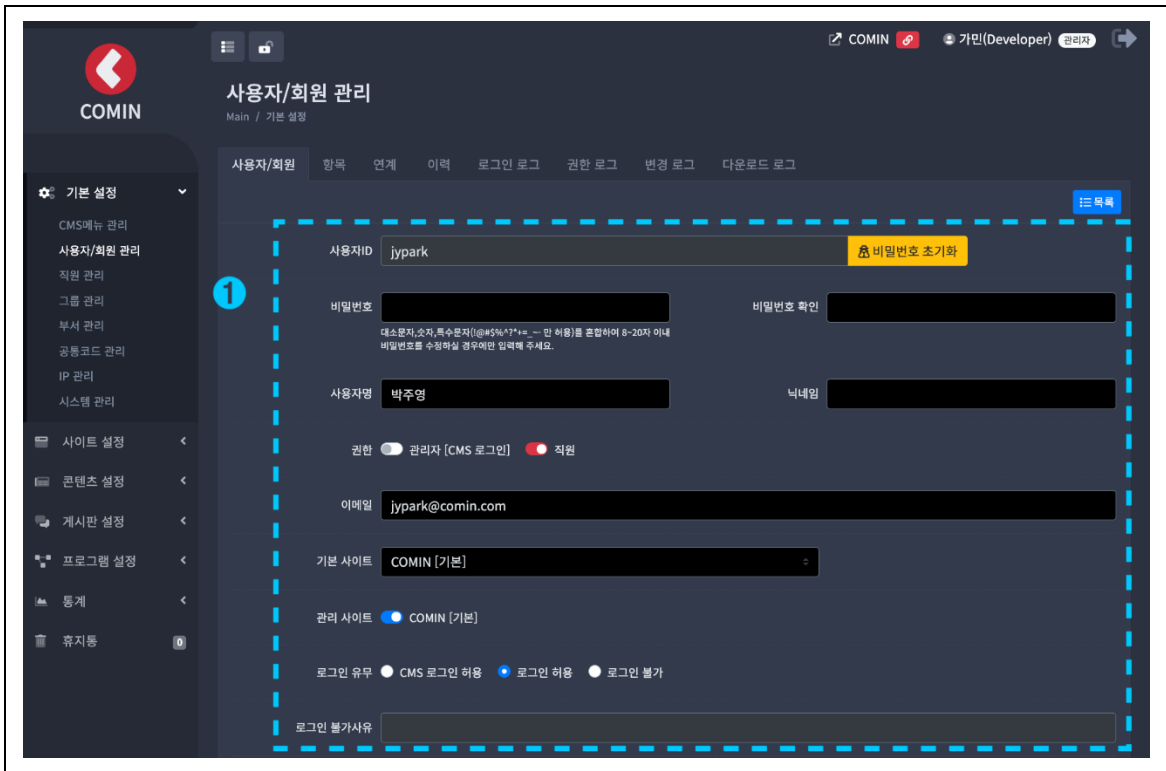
COMIN

기본 설정
CMS메뉴 관리
사용자/회원 관리
직원 관리
그룹 관리
부서 관리
공통코드 관리
IP 관리
시스템 관리
사이트 설정
콘텐츠 설정
게시판 설정
프로그램 설정
통계
휴지통 0

COMIN 가민(Developer) 관리자

사용자/회원 관리
Main / 기본 설정

사용자/회원 항목 연계 이력 로그인 로그 권한 로그 변경 로그 다운로드 로그

목록

1

사용자ID jypark 비밀번호 초기화

비밀번호
대소문자,숫자,특수문자(!@#$%^?*+=_~ 만 허용)를 혼합하여 8~20자 이내
비밀번호를 수정하실 경우에만 입력해 주세요.

비밀번호 확인

사용자명 박주영

닉네임

권한 관리자 [CMS 로그인] 직원

이메일 jypark@comin.com

기본 사이트 COMIN [기본]

관리 사이트 COMIN [기본]

로그인 유무 CMS 로그인 허용 로그인 허용 로그인 불가

로그인 불가사유